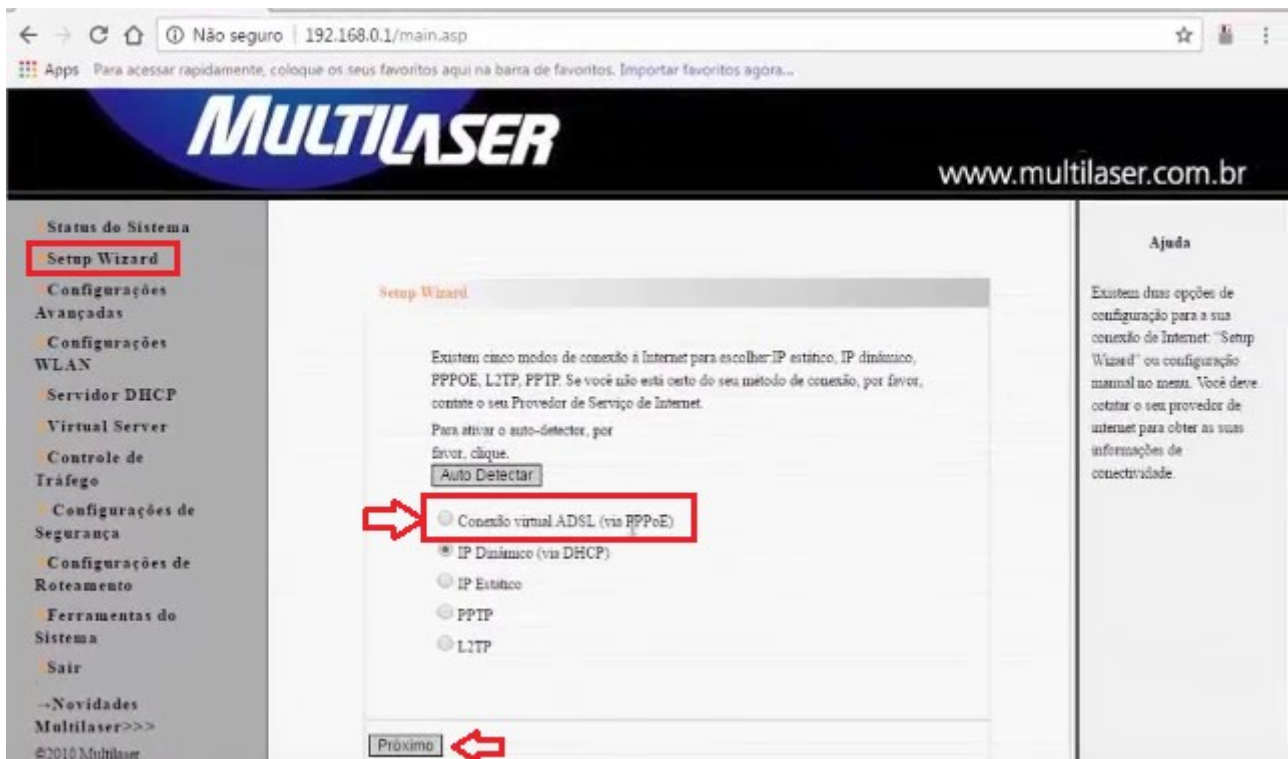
Não seguro | 192.168.0.1/main.asp

Apps Para acessar rapidamente, coloque os seus favoritos aqui na barra de favoritos. Importar favoritos agora...

MULTILASER

www.multilaser.com.br

Status do Sistema
Setup Wizard
Configurações Avançadas
Configurações WLAN
Servidor DHCP
Virtual Server
Controle de Tráfego
Configurações de Segurança
Configurações de Roteamento
Ferramentas do Sistema
Sair
--Novidades Multilaser>>>
©2010 Multilaser

Setup Wizard

Existem cinco modos de conexão à Internet para escolher:IP estático, IP dinâmico, PPPOE, L2TP, PPTP. Se você não está certo do seu método de conexão, por favor, contate o seu Provedor de Serviço de Internet.

Para ativar o auto-detector, por favor, clique.

Auto Detectar

Conexão virtual ADSL (via PPPoE)
IP Dinâmico (via DHCP)
IP Estático
PPTP
L2TP

Próximo

Ajuda

Existem duas opções de configuração para a sua conexão de Internet: "Setup Wizard" ou configuração manual no menu. Você deve cotatar o seu provedor de internet para obter as suas informações de conectividade.